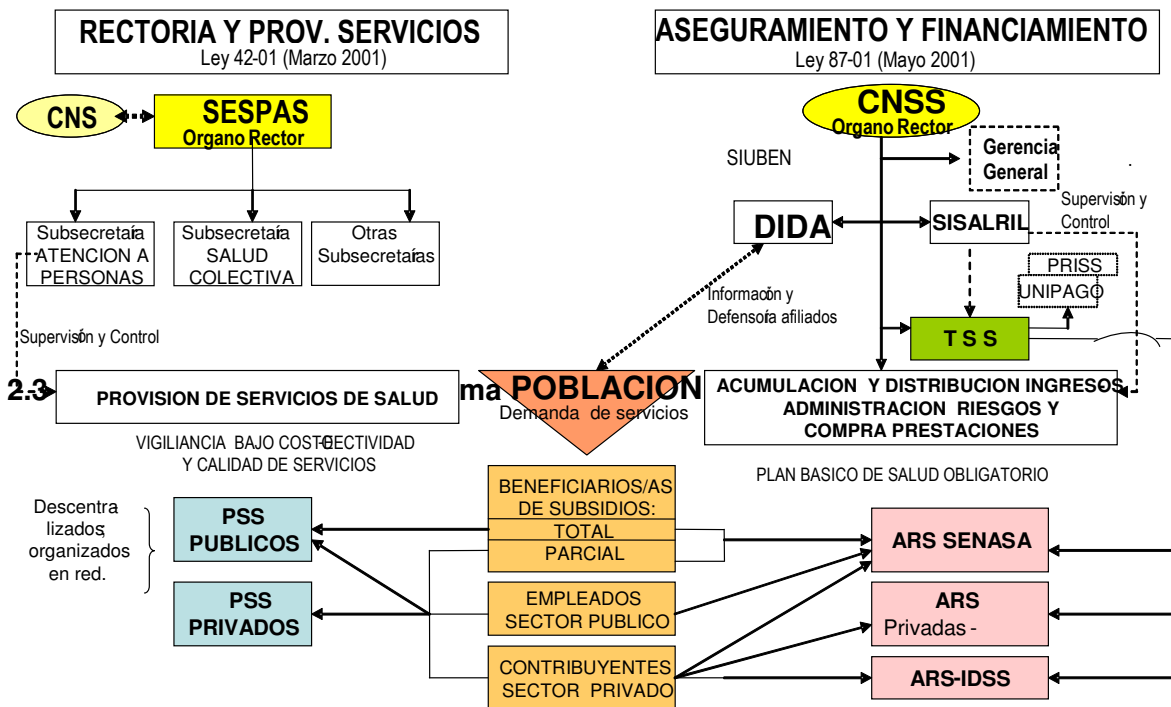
RECTORIA Y PROV. SERVICIOS
Ley 42-01 (Marzo 2001)

ASEGURAMIENTO Y FINANCIAMIENTO
Ley 87-01 (Mayo 2001)

CNS

SESPAS
Organo Rector

CNSS
Organo Rector

SIUBEN

Gerencia General

Subsecretaría ATENCION A PERSONAS

Subsecretaría SALUD COLECTIVA

Otras Subsecretarías

DIDA

SISALRIL

Supervisón y Control

PRISS

UNIPAGO

Información y Defensoría afiliados

Supervisón y Control

T S S

2.3

PROVISION DE SERVICIOS DE SALUD

ma POBLACION
Demanda de servicios

ACUMULACION Y DISTRIBUCION INGRESOS
ADMINISTRACION RIESGOS Y COMPRA PRESTACIONES

VIGILIANCIA BAJO COSTO-EFECTIVIDAD Y CALIDAD DE SERVICIOS

PLAN BASICO DE SALUD OBLIGATORIO

Descentralizados, organizados en red.

PSS PUBLICOS

BENEFICIARIOS/AS DE SUBSIDIOS:
TOTAL
PARCIAL

ARS SENASA

PSS PRIVADOS

EMPLEADOS SECTOR PUBLICO

ARS
Privadas -

CONTRIBUYENTES SECTOR PRIVADO

ARS-IDSS